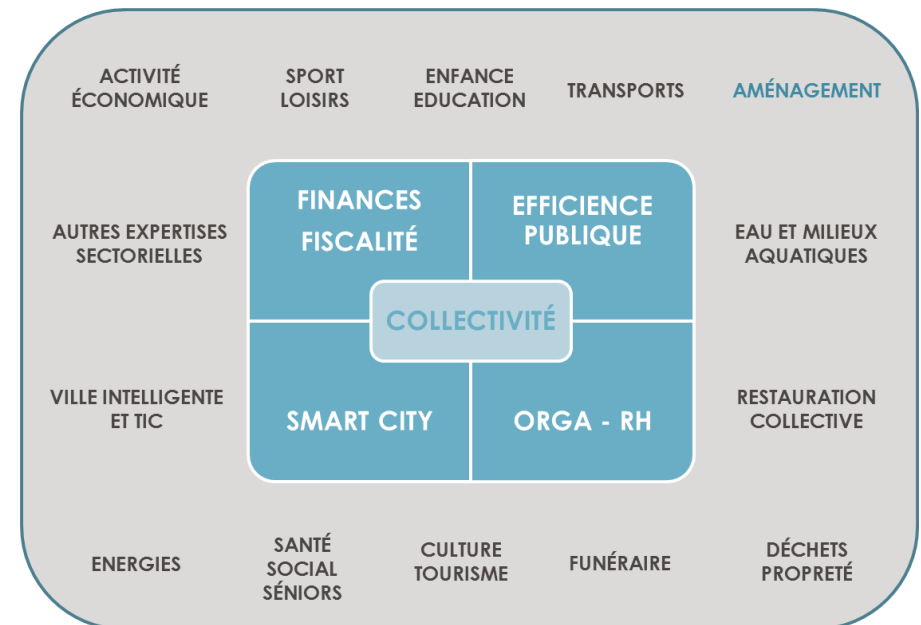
ACTIVITÉ ÉCONOMIQUE

SPORT LOISIRS

ENFANCE EDUCATION

TRANSPORTS

AMÉNAGEMENT

AUTRES EXPERTISES SECTORIELLES

FINANCES FISCALITÉ

EFFICIENCE PUBLIQUE

EAU ET MILIEUX AQUATIQUES

COLLECTIVITÉ

VILLE INTELLIGENTE ET TIC

SMART CITY

ORGA - RH

RESTAURATION COLLECTIVE

ENERGIES

SANTÉ SOCIAL SÉNIORS

CULTURE TOURISME

FUNÉRAIRE

DÉCHETS PROPRETÉ